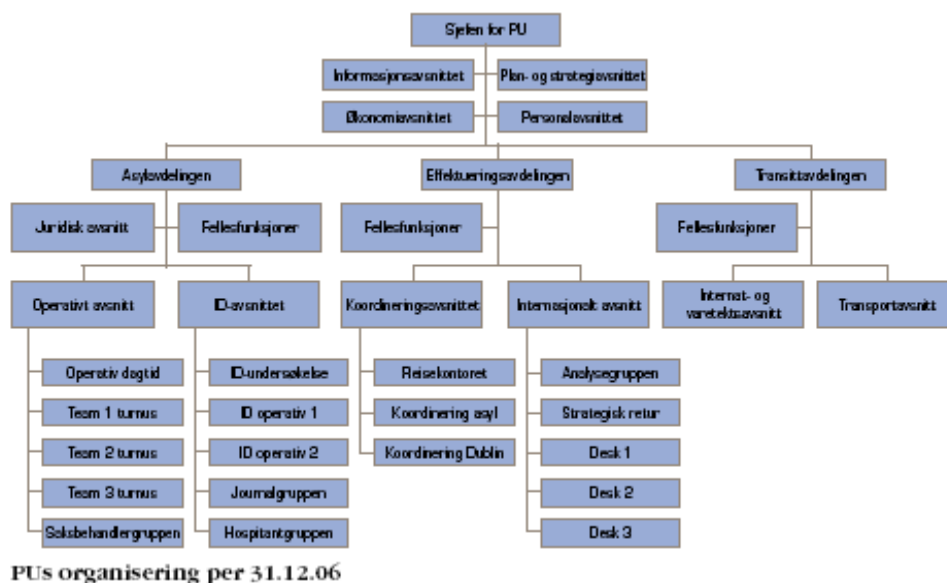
Sjefen for PU

Informasjonsavsnittet

Plan- og strategiavsnittet

Økonomiavsnittet

Personalavsnittet

Asylavdelingen

Juridisk avsnitt

Fellesfunksjoner

Operativt avsnitt

Operativ dagtid

Team 1 turnus

Team 2 turnus

Team 3 turnus

Saksbehandlergruppen

ID-avsnittet

ID-undersøkelse

ID operativ 1

ID operativ 2

Journalgruppen

Hospitantgruppen

Effektueringsavdelingen

Fellesfunksjoner

Koordineringsavsnittet

Reisekontoret

Koordinering asyl

Koordinering Dublin

Internasjonalt avsnitt

Analysegruppen

Strategisk retur

Desk 1

Desk 2

Desk 3

Transittavdelingen

Fellesfunksjoner

Internat- og vaktavsnitt

Transportavsnitt

PUs organisering per 31.12.06